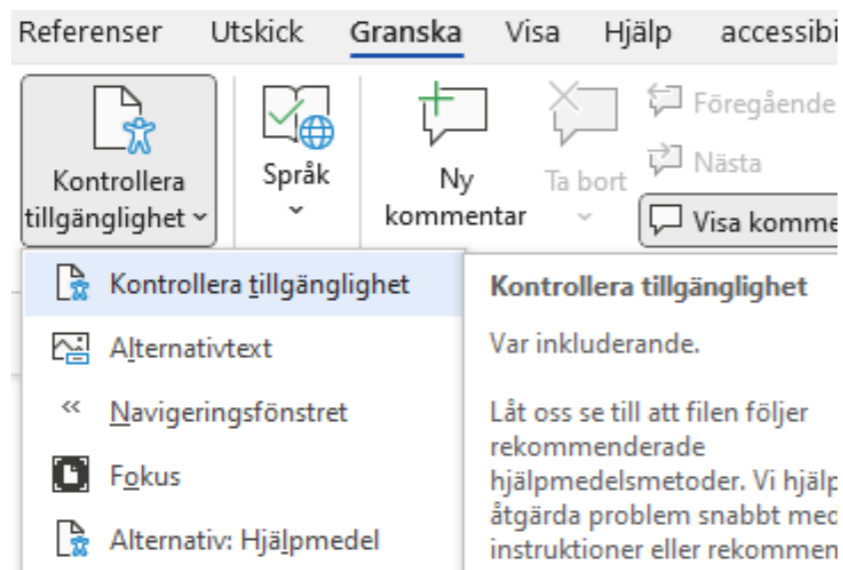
Referenser Utskick Granska Visa Hjälp accessibi

Kontrollera tillgänglighet

Språk

Ny kommentar

Ta bort

Föregående

Nästa

Visa komme

Kontrollera tillgänglighet

Alternativtext

Navigeringsfönstret

Fokus

Alternativ: Hjälpmedel

Kontrollera tillgänglighet

Var inkluderande.

Låt oss se till att filen följer rekommenderade hjälpmedelsmetoder. Vi hjälp åtgärda problem snabbt med instruktioner eller rekommen